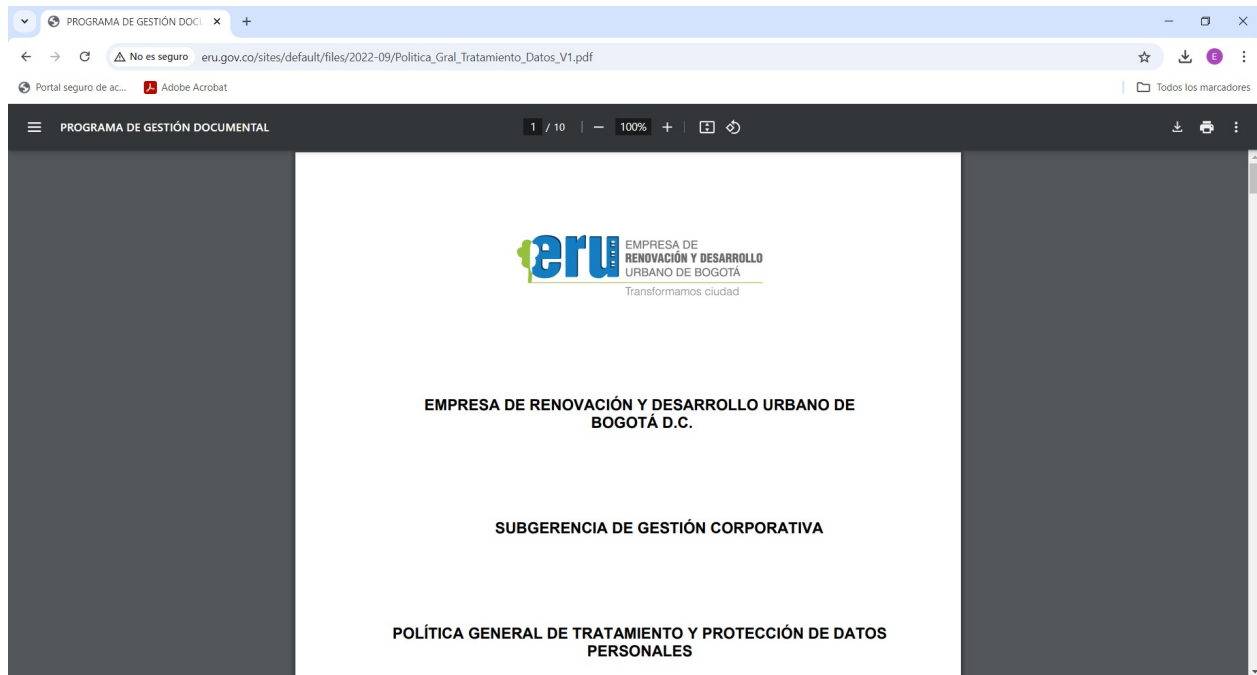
PROGRAMA DE GESTIÓN DOCU ×

No es seguro eru.gov.co/sites/default/files/2022-09/Politica_Gral_Tratamiento_Datos_V1.pdf

Portal seguro de ac... Adobe Acrobat

Todos los marcadores

PROGRAMA DE GESTIÓN DOCUMENTAL

1 / 10 | — 100% +

eru EMPRESA DE RENOVACIÓN Y DESARROLLO URBANO DE BOGOTÁ

Transformamos ciudad

EMPRESA DE RENOVACIÓN Y DESARROLLO URBANO DE BOGOTÁ D.C.

SUBGERENCIA DE GESTIÓN CORPORATIVA

POLÍTICA GENERAL DE TRATAMIENTO Y PROTECCIÓN DE DATOS PERSONALES